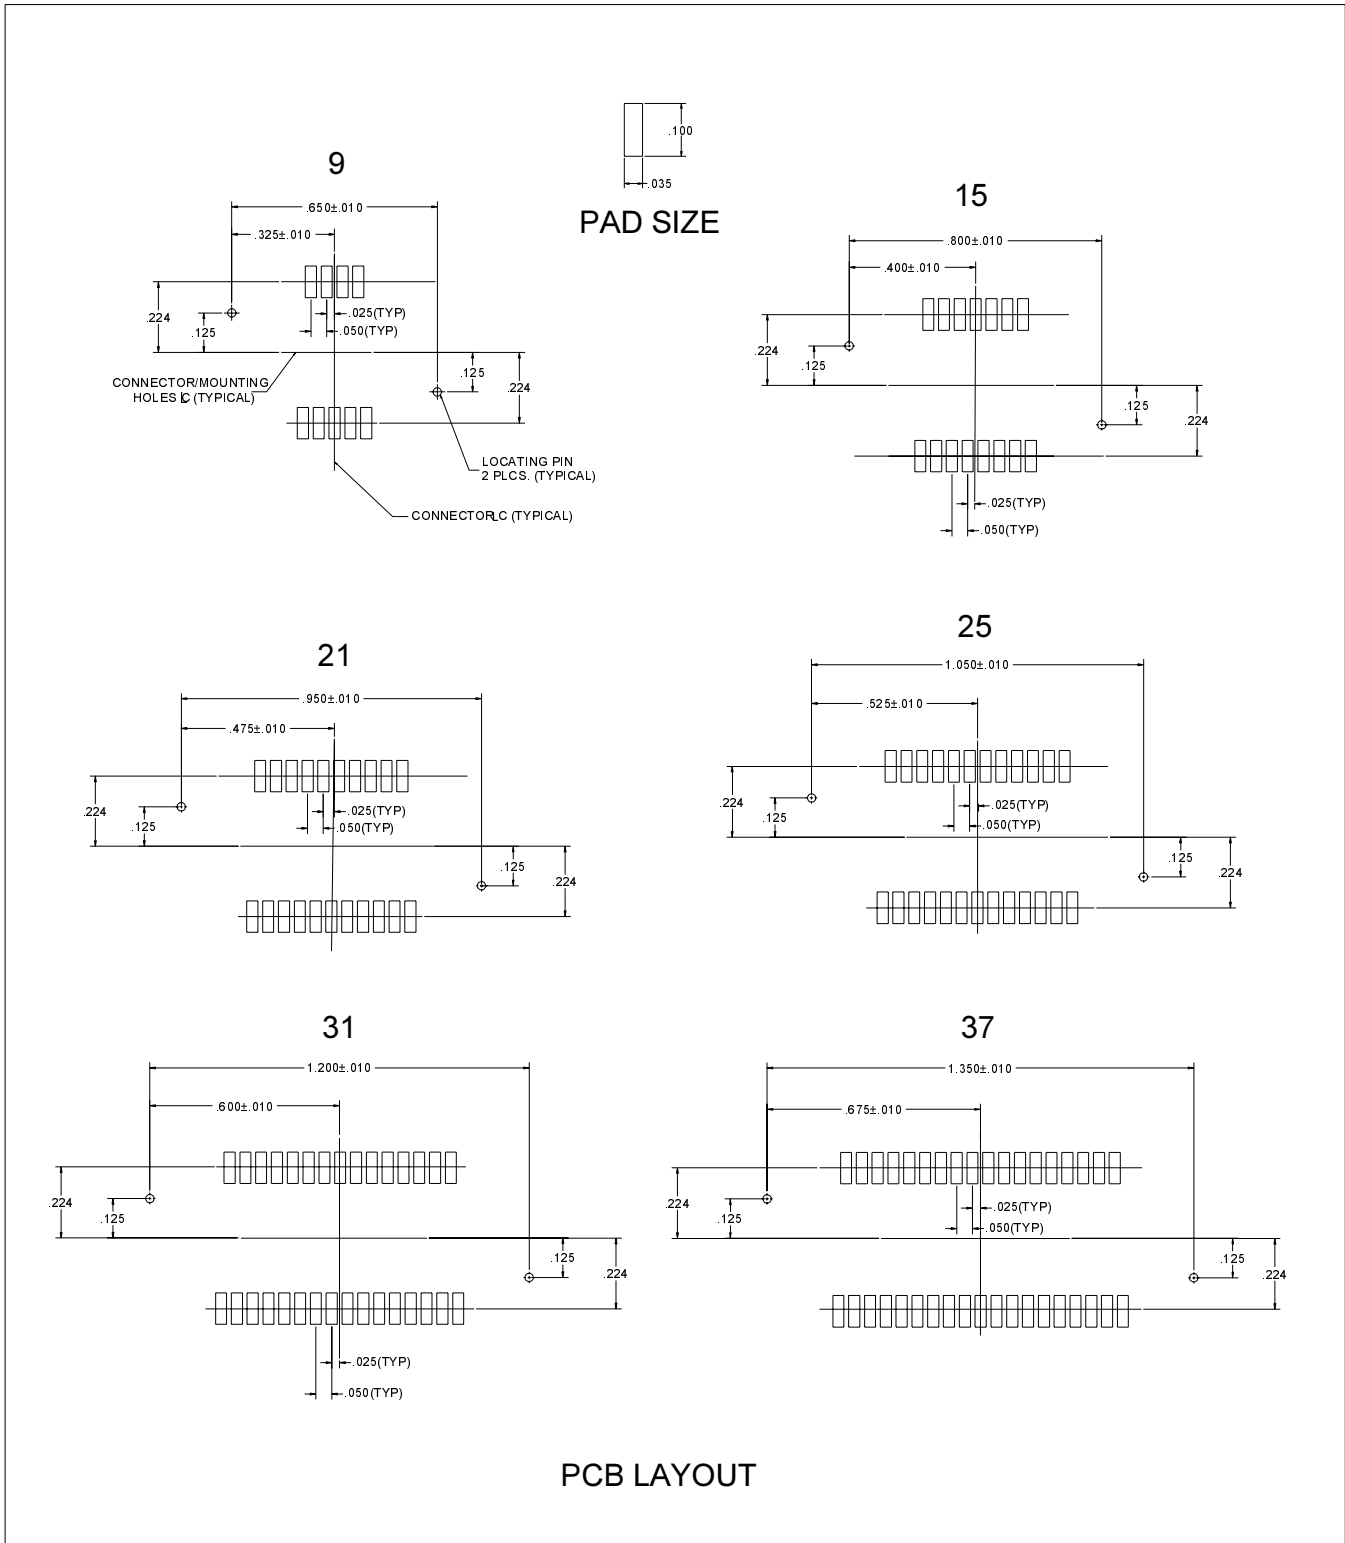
.100

.035

PAD SIZE

9

.650±.010

.325±.010

.224

.125

.025(TYP)

.050(TYP)

.125

.224

CONNECTOR/MOUNTING HOLES ℄ (TYPICAL)

LOCATING PIN 2 PLCS. (TYPICAL)

CONNECTOR℄ (TYPICAL)

15

.800±.010

.400±.010

.224

.125

.125

.224

.025(TYP)

.050(TYP)

21

.950±.010

.475±.010

.224

.125

.025(TYP)

.050(TYP)

.125

.224

25

1.050±.010

.525±.010

.224

.125

.025(TYP)

.050(TYP)

.125

.224

31

1.200±.010

.600±.010

.224

.125

.125

.224

.025(TYP)

.050(TYP)

37

1.350±.010

.675±.010

.224

.125

.025(TYP)

.050(TYP)

.125

.224

PCB LAYOUT